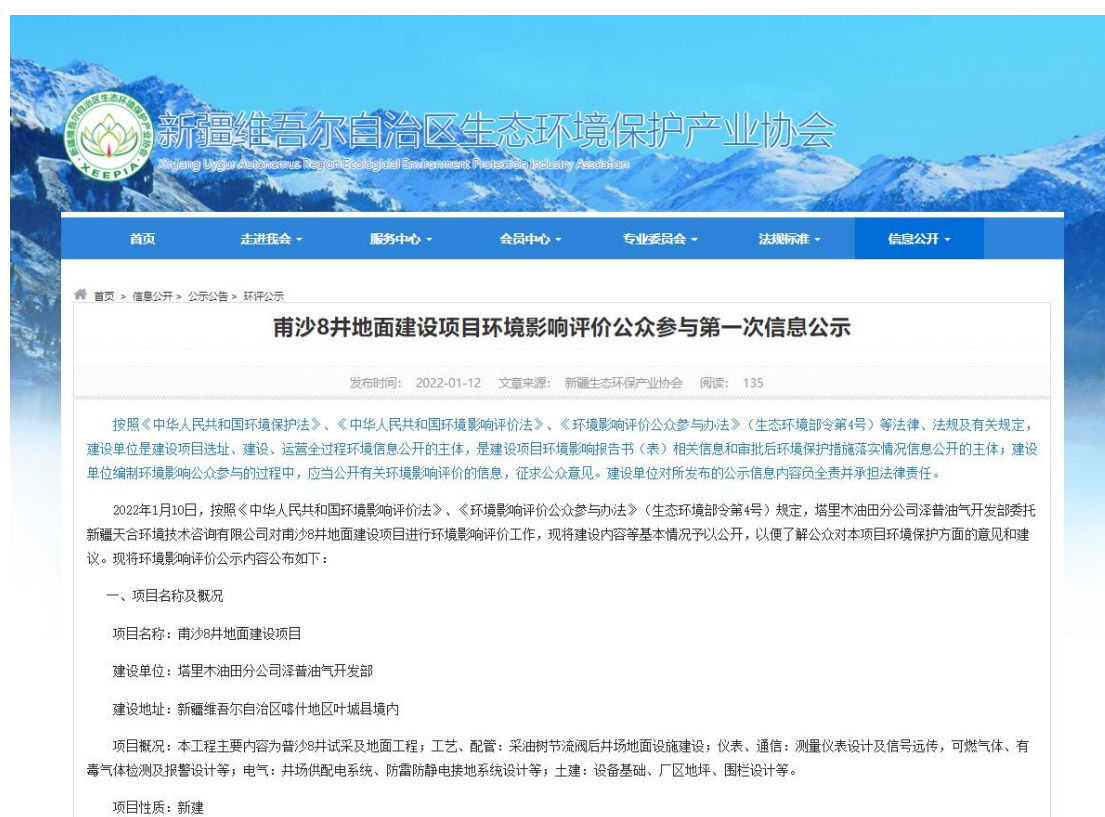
新疆维吾尔自治区生态环境保护产业协会
Xinjiang Uygur Autonomous Region Ecological Environment Protection Industry Association
XEEPIA

首页 走进我会 服务中心 会员中心 专业委员会 法规标准 信息公开

首页 > 信息公开 > 公示公告 > 环评公示

甫沙8井地面建设项目环境影响评价公众参与第一次信息公示

发布时间: 2022-01-12 文章来源: 新疆生态环保产业协会 阅读: 135

按照《中华人民共和国环境保护法》、《中华人民共和国环境影响评价法》、《环境影响评价公众参与办法》(生态环境部令第4号)等法律、法规及有关规定，建设单位是建设项目选址、建设、运营全过程环境信息公开的主体，是建设项目环境影响报告书(表)相关信息和审批后环境保护措施落实情况信息公开的主体；建设单位编制环境影响公众参与的过程中，应当公开有关环境影响评价的信息，征求公众意见。建设单位对所发布的公示信息内容负全责并承担法律责任。

2022年1月10日，按照《中华人民共和国环境影响评价法》、《环境影响评价公众参与办法》(生态环境部令第4号)规定，塔里木油田分公司泽普油气开发部委托新疆天合环境技术咨询有限公司对甫沙8井地面建设项目进行环境影响评价工作，现将建设内容等基本情况予以公开，以便了解公众对本项目环境保护方面的意见和建议。现将环境影响评价公示内容公布如下：

一、项目名称及概况

项目名称：甫沙8井地面建设项目

建设单位：塔里木油田分公司泽普油气开发部

建设地址：新疆维吾尔自治区喀什地区叶城县境内

项目概况：本工程主要内容为普沙8井试采及地面工程；工艺、配管：采油树节流阀后井场地面设施建设；仪表、通信：测量仪表设计及信号远传，可燃气体、有毒气体检测及报警设计等；电气：井场供配电系统、防雷防静电接地系统设计等；土建：设备基础、厂区地坪、围栏设计等。

项目性质：新建